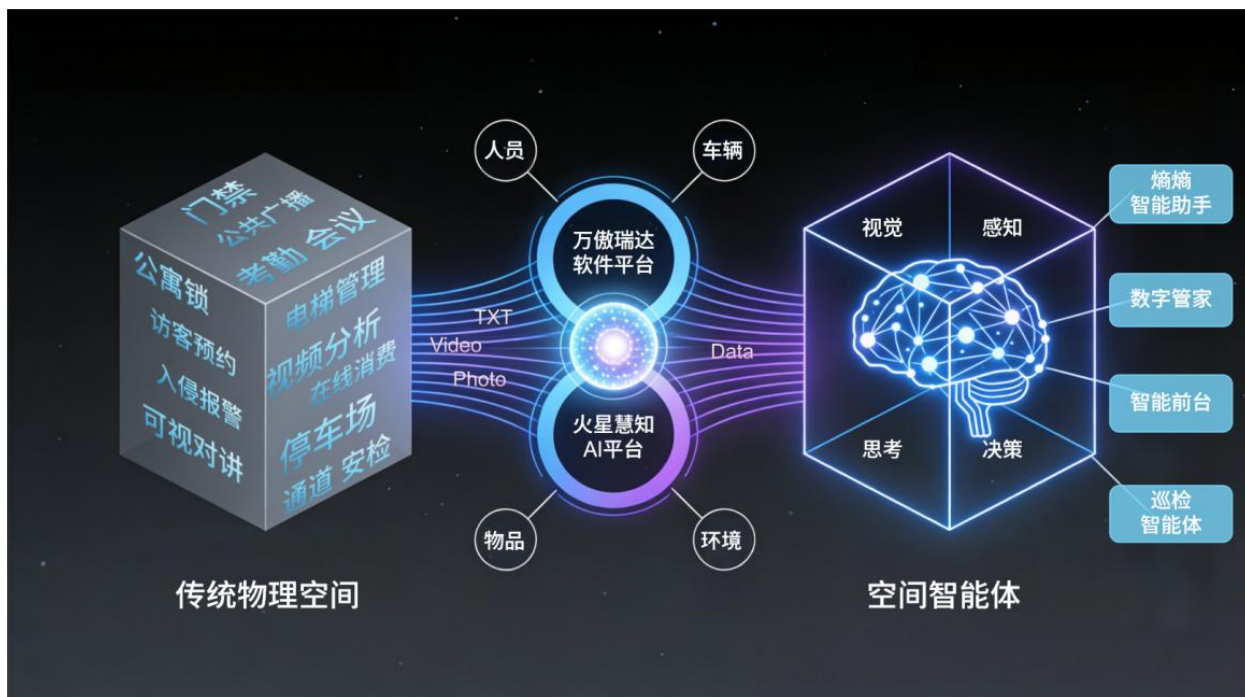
门禁
公共广播
考勤 会议
公寓锁
访客预约
入侵报警
可视对讲
电梯管理
视频分析
在线消费
停车场
通道 安检

传统物理空间

人员
车辆
万傲瑞达
软件平台
TXT
Video
Photo
Data
火星慧知
AI平台
物品
环境

视觉
感知
思考
决策

熵熵
智能助手
数字管家
智能前台
巡检
智能体

空间智能体